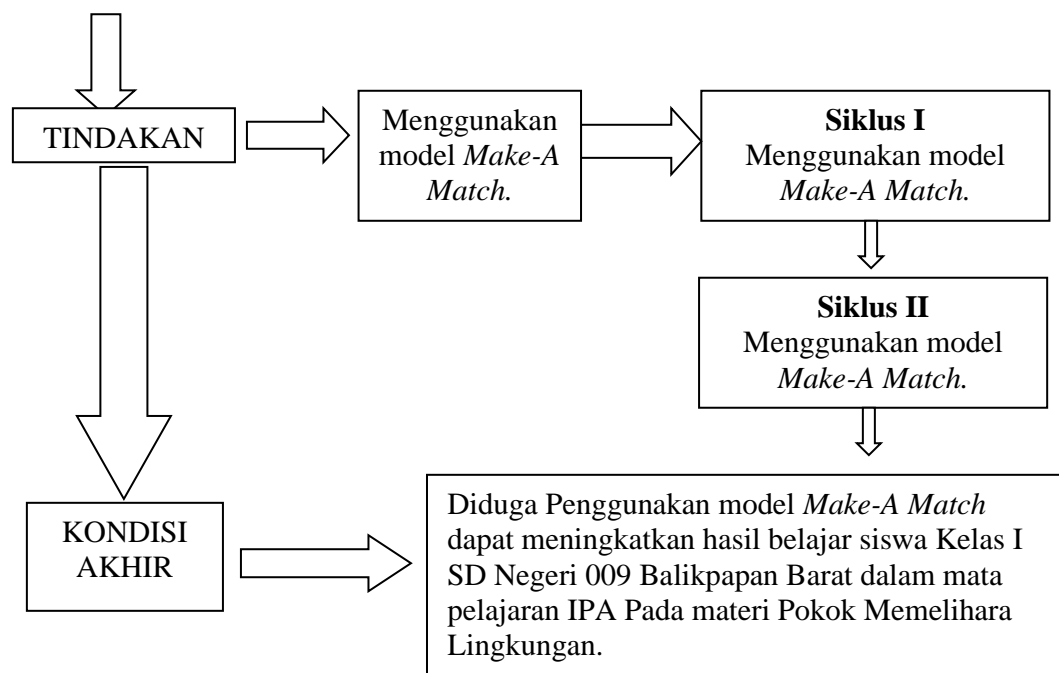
TINDAKAN

Menggunakan model Make-A Match.

**Siklus I**
Menggunakan model Make-A Match.

**Siklus II**
Menggunakan model Make-A Match.

KONDISI AKHIR

Diduga Penggunakan model Make-A Match dapat meningkatkan hasil belajar siswa Kelas I SD Negeri 009 Balikpapan Barat dalam mata pelajaran IPA Pada materi Pokok Memelihara Lingkungan.